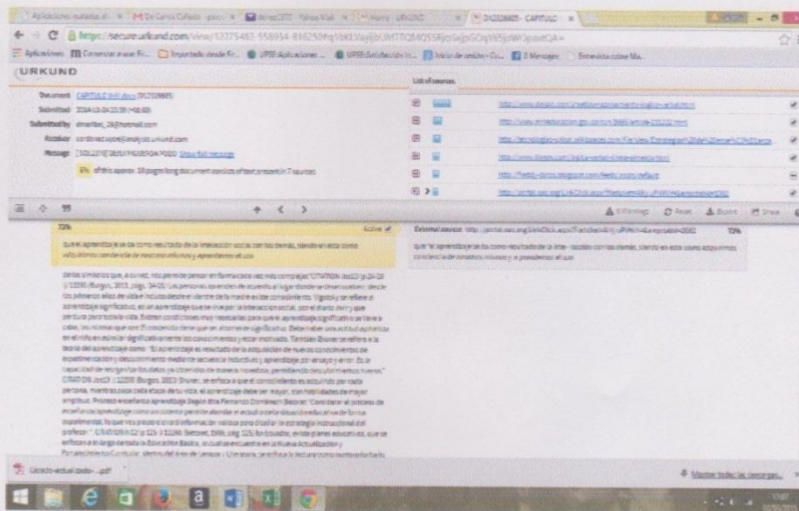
Aplicaciones · M De Carlos Collado · Inbox (27) · Yahoo Mail · Home · URKUND · D12306605 - CAPITULO

https://secure.urkund.com/view/

Aplicaciones · Comenzar a usar Fi... · Importado desde Fi... · UPSE Aplicaciones · UPSE Estudiantes · Inicio de sesión · 2 Mensajes · Entrevista sobre Ma...

URKUND

Document CAPITULO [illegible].docx (D12306605)
Submitted 2014-12-04 23:38 (+05:00)
Submitted by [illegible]@hotmail.com
Receiver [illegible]@analysis.urkund.com
Message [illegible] Show full message

6% of this approx. 18 pages long document consists of text present in 7 sources.

List of sources

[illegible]
http://www.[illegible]
http://www.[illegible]
http://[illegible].wikipedia.org/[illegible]
http://www.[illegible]
http://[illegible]
http://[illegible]

Warnings · Reset · Export · Share

72% Active

que el aprendizaje se da como resultado de la interacción social con los demás, siendo en este como esto último, considerable mecanismos y aprendientes al uso

External source: http://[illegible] 72%

que "el aprendizaje se da como resultado de la inte- acción con los demás, siendo en este como adquirimos conocimiento de procesos, relaciones y procedimientos al uso

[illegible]

Cerebro-actual-pado-....pdf

Mostrar todas las descargas...